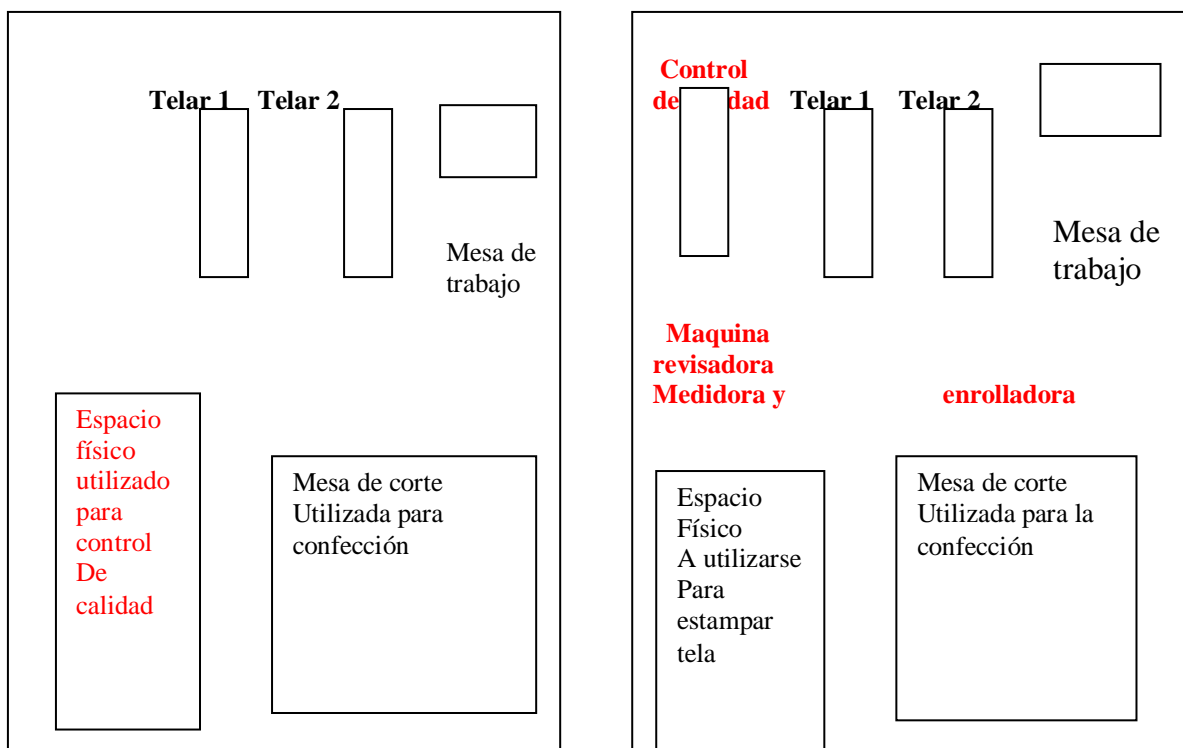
Telar 1 Telar 2

Mesa de trabajo

Espacio físico utilizado para control De calidad

Mesa de corte Utilizada para confección

Control de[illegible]dad Telar 1 Telar 2

Mesa de trabajo

Maquina revisadora Medidora y enrolladora

Espacio Físico A utilizarse Para estampar tela

Mesa de corte Utilizada para la confección